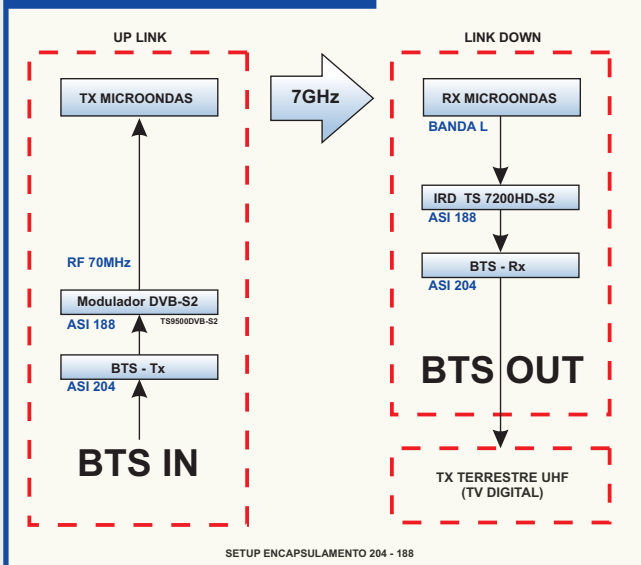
UP LINK

TX MICROONDAS

RF 70MHz

Modulador DVB-S2

ASI 188

TS9500DVB-S2

BTS - Tx

ASI 204

BTS IN

7GHz

LINK DOWN

RX MICROONDAS

BANDA L

IRD TS 7200HD-S2

ASI 188

BTS - Rx

ASI 204

BTS OUT

TX TERRESTRE UHF (TV DIGITAL)

SETUP ENCAPSULAMENTO 204 - 188